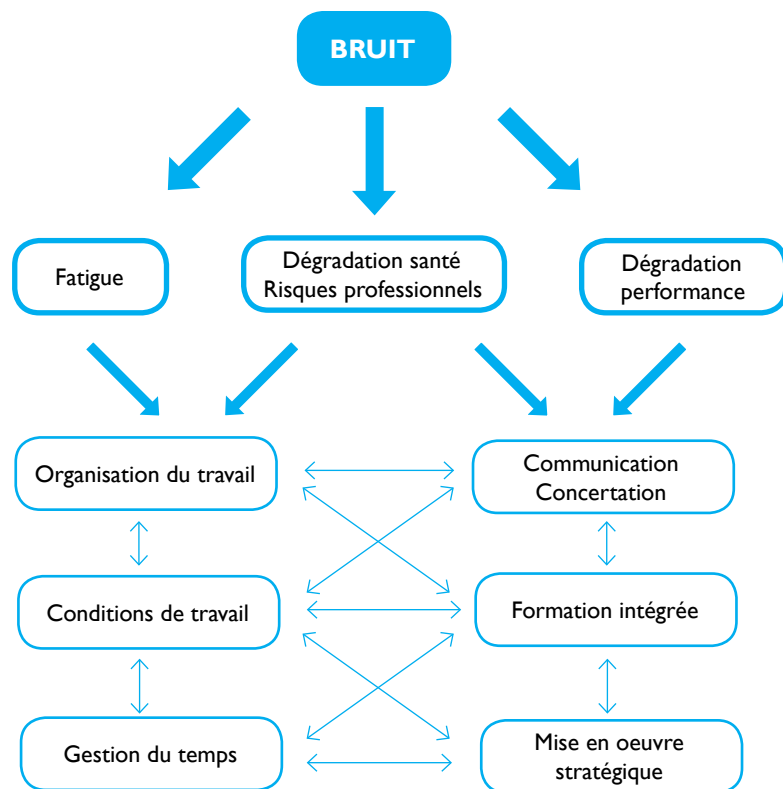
BRUIT

Fatigue

Dégradation santé
Risques professionnels

Dégradation performance

Organisation du travail

Communication
Concertation

Conditions de travail

Formation intégrée

Gestion du temps

Mise en oeuvre stratégique